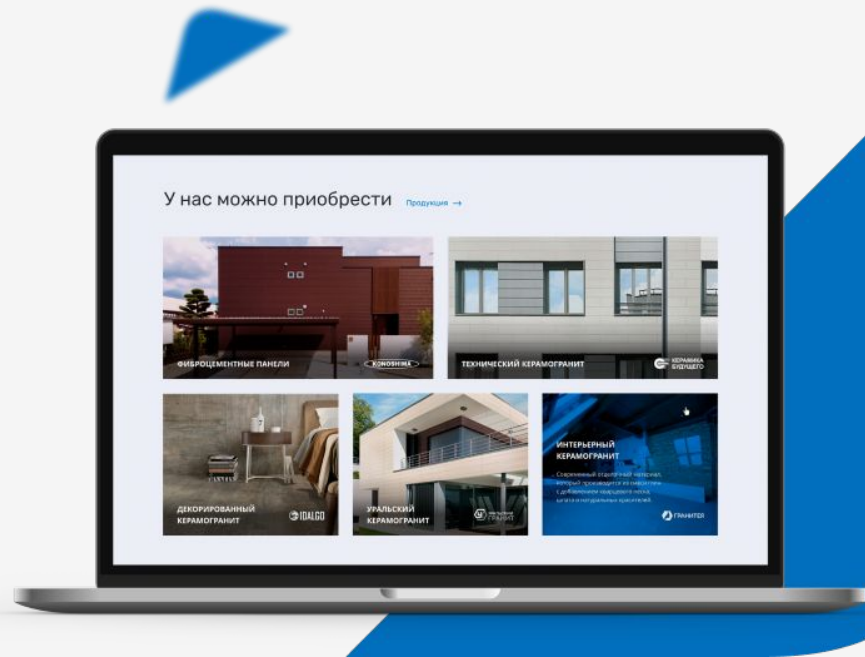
У нас можно приобрести Продукция →

ФИБРОЦЕМЕНТНЫЕ ПАНЕЛИ KONOSHIMA

ТЕХНИЧЕСКИЙ КЕРАМОГРАНИТ КЕРАМИКА БУДУЩЕГО

ДЕКОРИРОВАННЫЙ КЕРАМОГРАНИТ IDALGO

УРАЛЬСКИЙ КЕРАМОГРАНИТ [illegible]

ИНТЕРЬЕРНЫЙ КЕРАМОГРАНИТ

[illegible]

ГРАНИТЕЯ